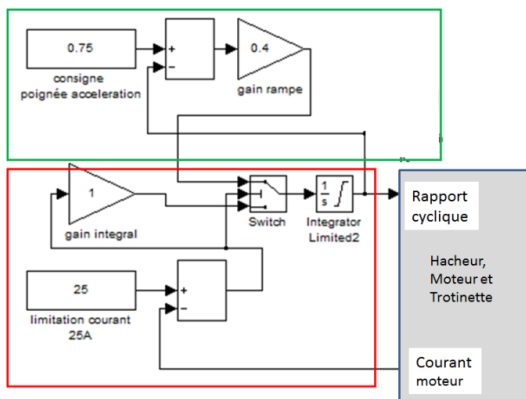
0.75

consigne poignée acceleration

+
−

0.4

gain rampe

1

gain integral

Switch

$\frac{1}{s}$

Integrator Limited2

Rapport cyclique

Hacheur, Moteur et Trotinette

25

limitation courant 25A

+
−

Courant moteur